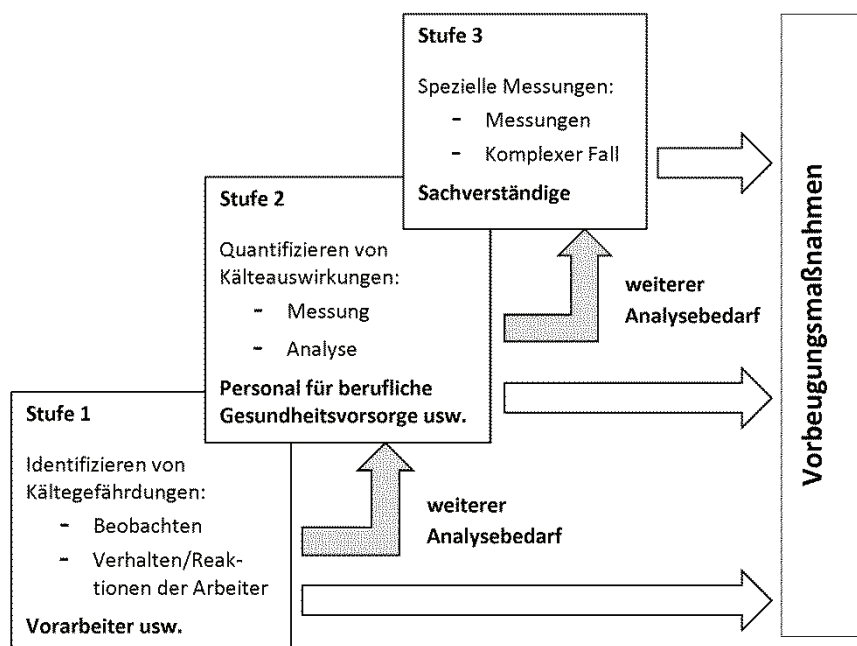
Stufe 3

Spezielle Messungen:

- Messungen
- Komplexer Fall

Sachverständige

Stufe 2

Quantifizieren von Kälteauswirkungen:

- Messung
- Analyse

Personal für berufliche Gesundheitsvorsorge usw.

weiterer Analysebedarf

Stufe 1

Identifizieren von Kältegefährdungen:

- Beobachten
- Verhalten/Reaktionen der Arbeiter

Vorarbeiter usw.

weiterer Analysebedarf

Vorbeugungsmaßnahmen